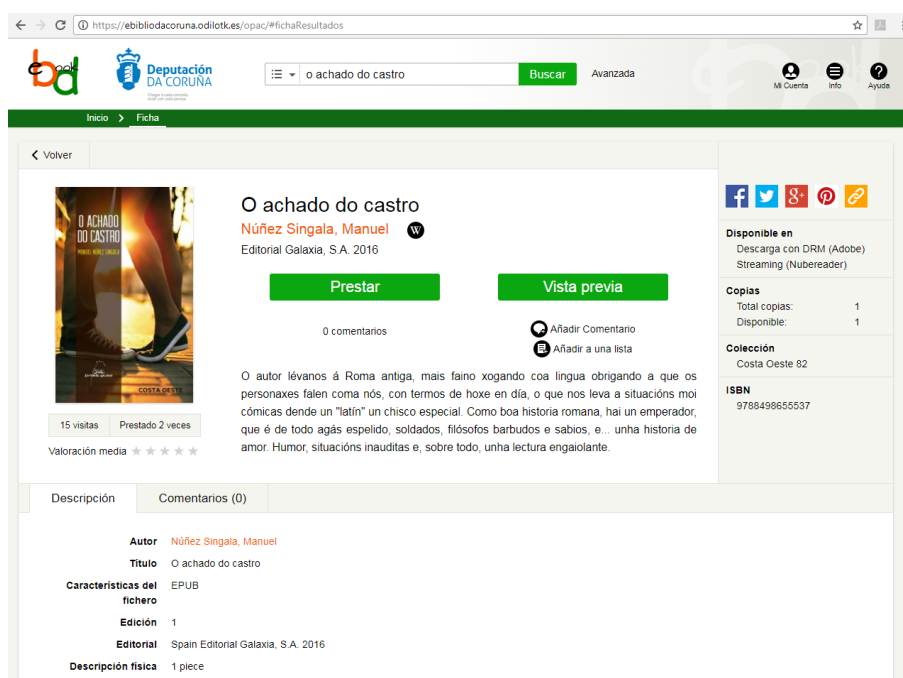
https://ebibliodacoruna.odilotk.es/opac/#fichaResultados

ebook bd

Deputación DA CORUÑA

o achado do castro

Buscar

Avanzada

Mi Cuenta

Info

Ayuda

Inicio > Ficha

< Volver

O ACHADO DO CASTRO

MANUEL NÚÑEZ SINGALA

COSTA OESTE

15 visitas

Prestado 2 veces

Valoración media

O achado do castro

Núñez Singala, Manuel

Editorial Galaxia, S.A. 2016

Prestar

Vista previa

0 comentarios

Añadir Comentario

Añadir a una lista

O autor lévanos á Roma antiga, mais faino xogando coa lingua obrigando a que os personaxes falen coma nós, con termos de hoxe en día, o que nos leva a situacións moi cómicas dende un "latín" un chisco especial. Como boa historia romana, hai un emperador, que é de todo agás espelido, soldados, filósofos barbudos e sabios, e... unha historia de amor. Humor, situacións inauditas e, sobre todo, unha lectura engaiolante.

Disponible en

Descarga con DRM (Adobe)

Streaming (Nubereader)

Copias

Total copias: 1

Disponible: 1

Colección

Costa Oeste 82

ISBN

9788498655537

Descripción

Comentarios (0)

Autor Núñez Singala, Manuel

Título O achado do castro

Características del fichero EPUB

Edición 1

Editorial Spain Editorial Galaxia, S.A. 2016

Descripción física 1 piece